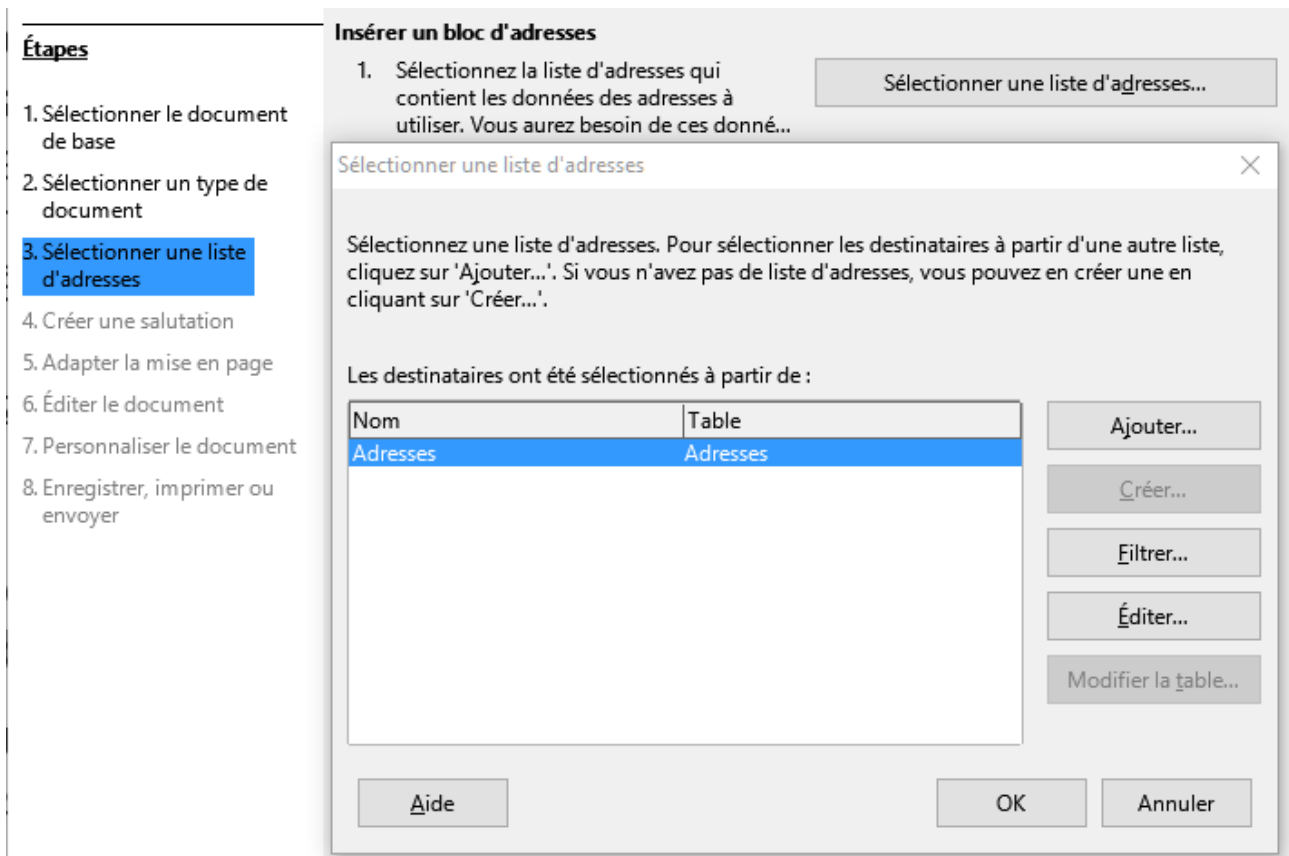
Étapes

1. Sélectionner le document de base

2. Sélectionner un type de document

3. Sélectionner une liste d'adresses

4. Créer une salutation

5. Adapter la mise en page

6. Éditer le document

7. Personnaliser le document

8. Enregistrer, imprimer ou envoyer

Insérer un bloc d'adresses

1. Sélectionnez la liste d'adresses qui contient les données des adresses à utiliser. Vous aurez besoin de ces donné...

Sélectionner une liste d'adresses...

Sélectionner une liste d'adresses

Sélectionnez une liste d'adresses. Pour sélectionner les destinataires à partir d'une autre liste, cliquez sur 'Ajouter...'. Si vous n'avez pas de liste d'adresses, vous pouvez en créer une en cliquant sur 'Créer...'.

Les destinataires ont été sélectionnés à partir de :

| Nom | Table |
|---|---|
| Adresses | Adresses |

Ajouter...

Créer...

Filtrer...

Éditer...

Modifier la table...

Aide

OK

Annuler